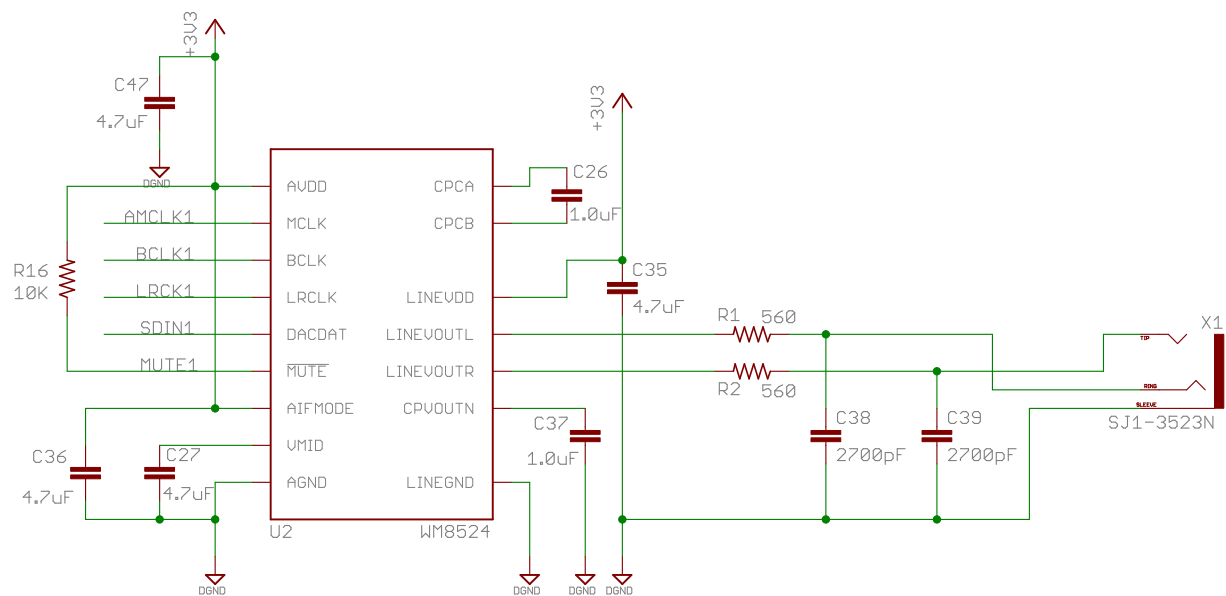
+3V3
C47
4.7uF
DGND
AVDD
MCLK
BCLK
LRCLK
DACDAT
$\overline{MUTE}$
AIFMODE
VMID
AGND
CPCA
CPCB
LINEVDD
LINEVOUTL
LINEVOUTR
CPVOUTN
LINEGND
AMCLK1
BCLK1
LRCK1
SDIN1
MUTE1
R16
10K
C36
4.7uF
C27
4.7uF
U2
WM8524
DGND
+3V3
C26
1.0uF
C35
4.7uF
C37
1.0uF
R1 560
R2 560
C38
2700pF
C39
2700pF
TIP
RING
SLEEVE
X1
SJ1-3523N
DGND
DGND
DGND